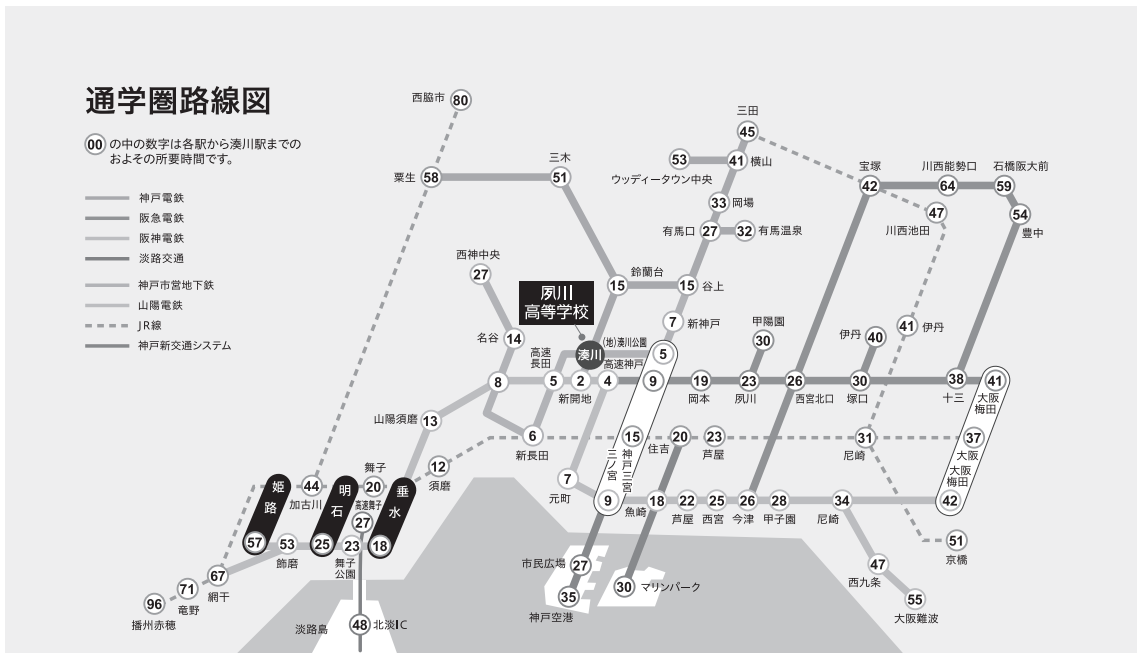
通学圏路線図

00 の中の数字は各駅から湊川駅までのおよその所要時間です。

神戸電鉄
阪急電鉄
阪神電鉄
淡路交通
神戸市営地下鉄
山陽電鉄
JR線
神戸新交通システム

夙川高等学校

西脇市 80
粟生 58
三木 51
三田 45
53 41 横山
ウッディータウン中央
33 岡場
有馬口 27
32 有馬温泉
鈴蘭台 15
15 谷上
7 新神戸
宝塚 42
川西能勢口 64
石橋阪大前 59
54 豊中
47 川西池田
41 伊丹
伊丹 40
甲陽園 30
西神中央 27
名谷 14
高速長田
(地)湊川公園
湊川
高速神戸
5
8
5
2 新開地
4
9
19 岡本
23 夙川
26 西宮北口
30 塚口
38 十三
41 大阪梅田
山陽須磨 13
6 新長田
15 三ノ宮
神戸三宮
20 住吉
23 芦屋
31 尼崎
37 大阪
大阪梅田 42
12 須磨
7 元町
9
18 魚崎
22 芦屋
25 西宮
26 今津
28 甲子園
34 尼崎
51 京橋
舞子 20
姫路 57
44 加古川
明石 25
垂水 18
53 飾磨
高速舞子 27
23 舞子公園
67 網干
71 竜野
96 播州赤穂
市民広場 27
35 神戸空港
30 マリンパーク
47 西九条
55 大阪難波
淡路島
48 北淡IC